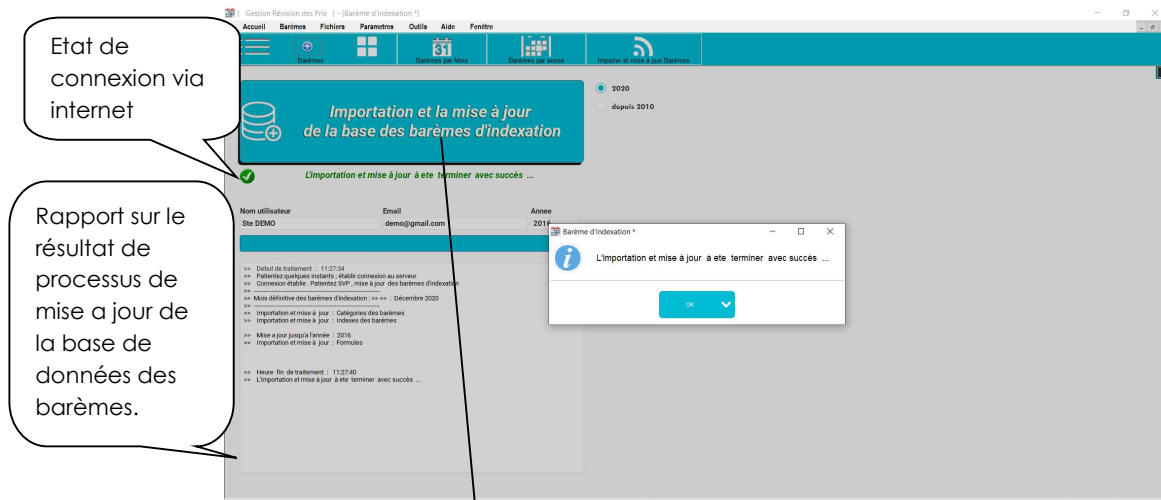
Gestion Révision des Prix ] - [Barème d'indexation *]

Accueil Barèmes Fichiers Parametres Outils Aide Fenêtre

Barèmes Barèmes par Mois Barèmes par année Importer et mise à jour Barèmes

Etat de connexion via internet

Importation et la mise à jour de la base des barèmes d'indexation

2020

depuis 2010

L'importation et mise à jour à ete terminer avec succès ...

Rapport sur le résultat de processus de mise a jour de la base de données des barèmes.

| Nom utilisateur | Email | Annee |
|---|---|---|
| Ste DEMO | demo@gmail.com | 2016 |

>> Debut de traitement : 11:27:34
>> Patientiez quelques instants ; établir connexion au serveur
>> Connexion établie . Patientez SVP , mise à jour des barèmes d'indexation
>> ------------------------------------------------
>> Mois définitive des barèmes d'indexation : >> >> : Décembre 2020
>> ------------------------------------------------
>> Importation et mise à jour : Catégories des barèmes
>> Importation et mise à jour : Indexes des barèmes

>> Mise a jour jusqu'a l'année : 2016
>> Importation et mise à jour : Formules

>> Heure fin de traitement : 11:27:40
>> L'importation et mise à jour à ete terminer avec succès ...

Barème d'indexation *

L'importation et mise à jour à ete terminer avec succès ...

OK